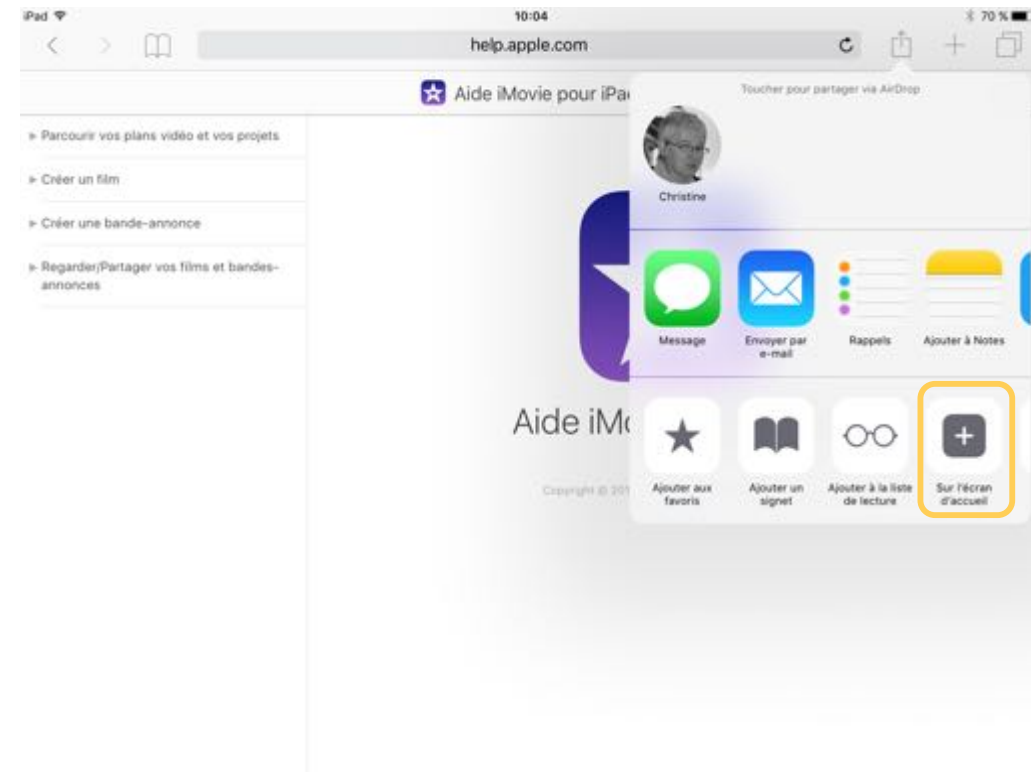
iPad 10:04 70 %

help.apple.com

Aide iMovie pour iPa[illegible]

Toucher pour partager via AirDrop

Christine

► Parcourir vos plans vidéo et vos projets

► Créer un film

► Créer une bande-annonce

► Regarder/Partager vos films et bandes-annonces

Message

Envoyer par e-mail

Rappels

Ajouter à Notes

Aide iM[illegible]

Copyright © 201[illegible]

Ajouter aux favoris

Ajouter un signet

Ajouter à la liste de lecture

Sur l'écran d'accueil